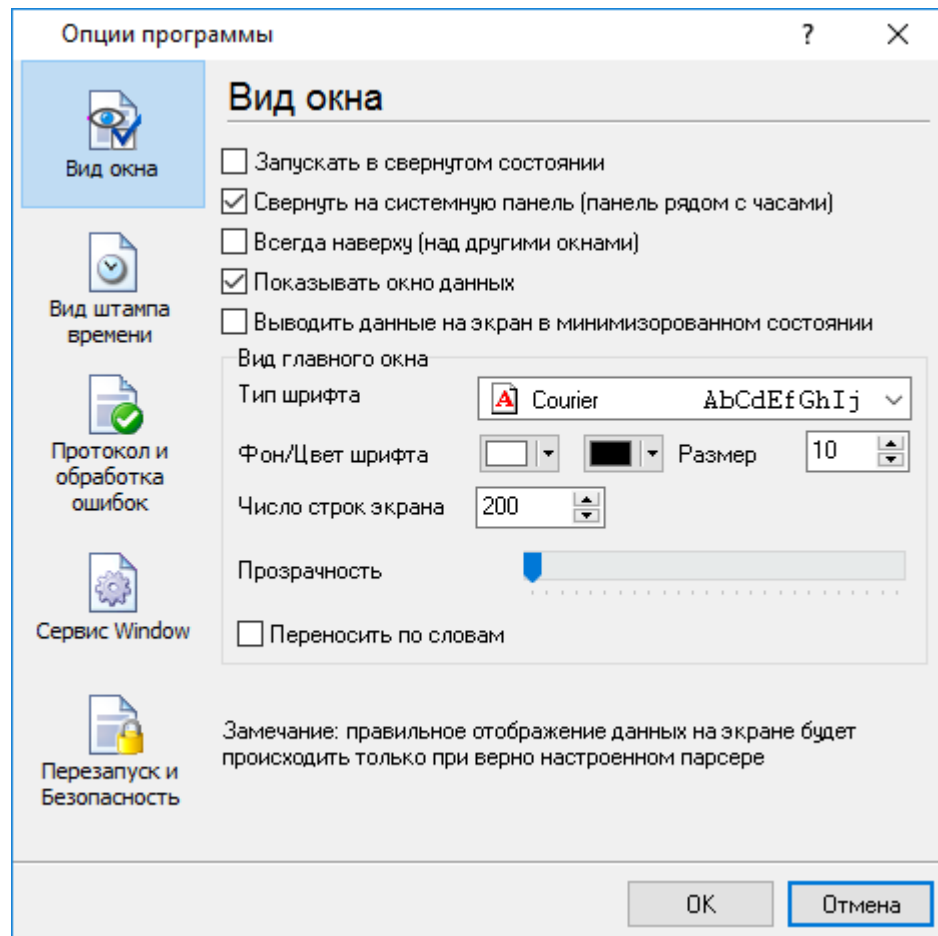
Опции программы

?

X

Вид окна

Вид штампа времени

Протокол и обработка ошибок

Сервис Window

Перезапуск и Безопасность

Вид окна

Запускать в свернутом состоянии

Свернуть на системную панель (панель рядом с часами)

Всегда наверху (над другими окнами)

Показывать окно данных

Выводить данные на экран в минимизорованном состоянии

Вид главного окна

Тип шрифта

Courier AbCdEfGhIj

Фон/Цвет шрифта

Размер

10

Число строк экрана

200

Прозрачность

Переносить по словам

Замечание: правильное отображение данных на экране будет происходить только при верно настроенном парсере

OK

Отмена